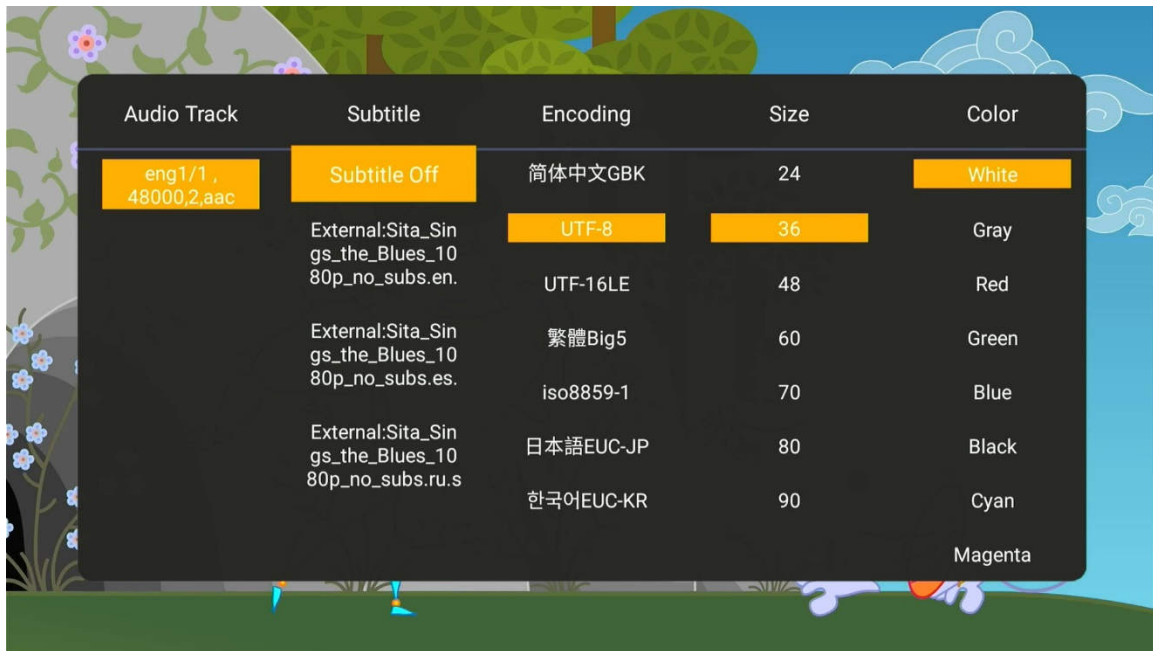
| Audio Track | Subtitle | Encoding | Size | Color |
|---|---|---|---|---|
| eng1/1 , 48000,2,aac | Subtitle Off | 简体中文GBK | 24 | White |
| | External:Sita_Sings_the_Blues_1080p_no_subs.en. | UTF-8 | 36 | Gray |
| | | UTF-16LE | 48 | Red |
| | External:Sita_Sings_the_Blues_1080p_no_subs.es. | 繁體Big5 | 60 | Green |
| | | iso8859-1 | 70 | Blue |
| | External:Sita_Sings_the_Blues_1080p_no_subs.ru.s | 日本語EUC-JP | 80 | Black |
| | | 한국어EUC-KR | 90 | Cyan |
| | | | | Magenta |